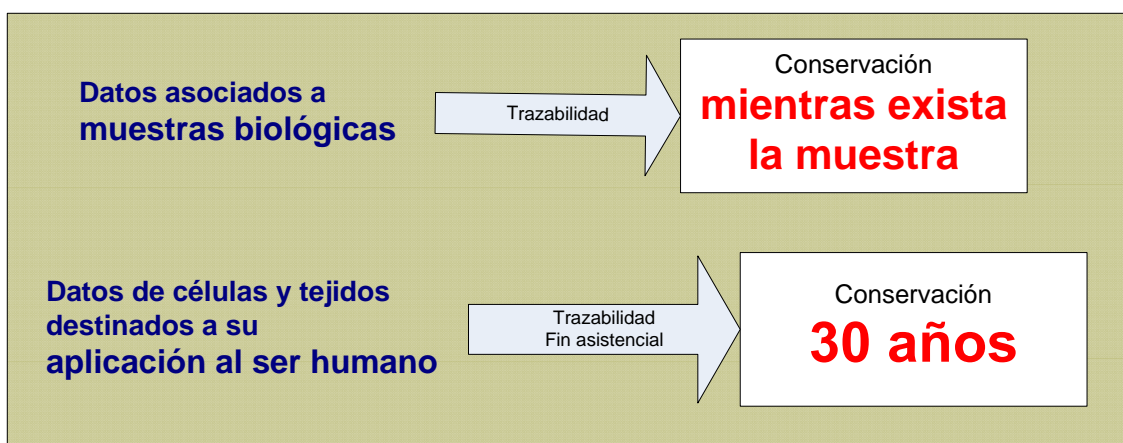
Datos asociados a muestras biológicas

Trazabilidad

Conservación
mientras exista la muestra

Datos de células y tejidos destinados a su aplicación al ser humano

Trazabilidad
Fin asistencial

Conservación
30 años